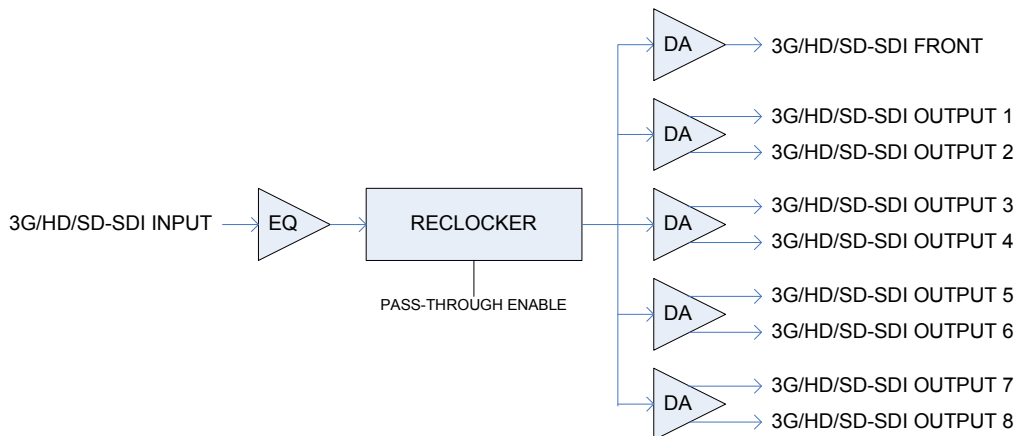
3G/HD/SD-SDI INPUT

EQ

RECLOCKER

PASS-THROUGH ENABLE

DA

3G/HD/SD-SDI FRONT

DA

3G/HD/SD-SDI OUTPUT 1

3G/HD/SD-SDI OUTPUT 2

DA

3G/HD/SD-SDI OUTPUT 3

3G/HD/SD-SDI OUTPUT 4

DA

3G/HD/SD-SDI OUTPUT 5

3G/HD/SD-SDI OUTPUT 6

DA

3G/HD/SD-SDI OUTPUT 7

3G/HD/SD-SDI OUTPUT 8